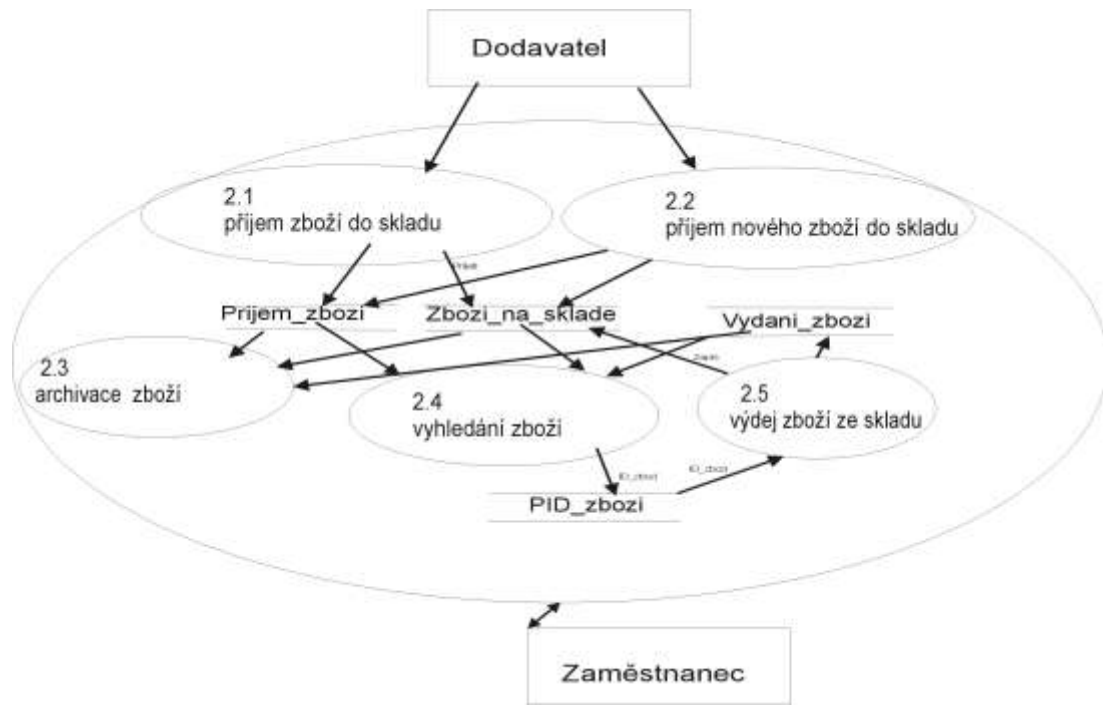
Dodavatel

2.1
příjem zboží do skladu

2.2
příjem nového zboží do skladu

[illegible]

Prijem_zbozi

Zbozi_na_sklade

Vydani_zbozi

2.3
archivace zboží

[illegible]

2.4
vyhledání zboží

2.5
výdej zboží ze skladu

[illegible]

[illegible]

PID_zbozi

Zaměstnanec